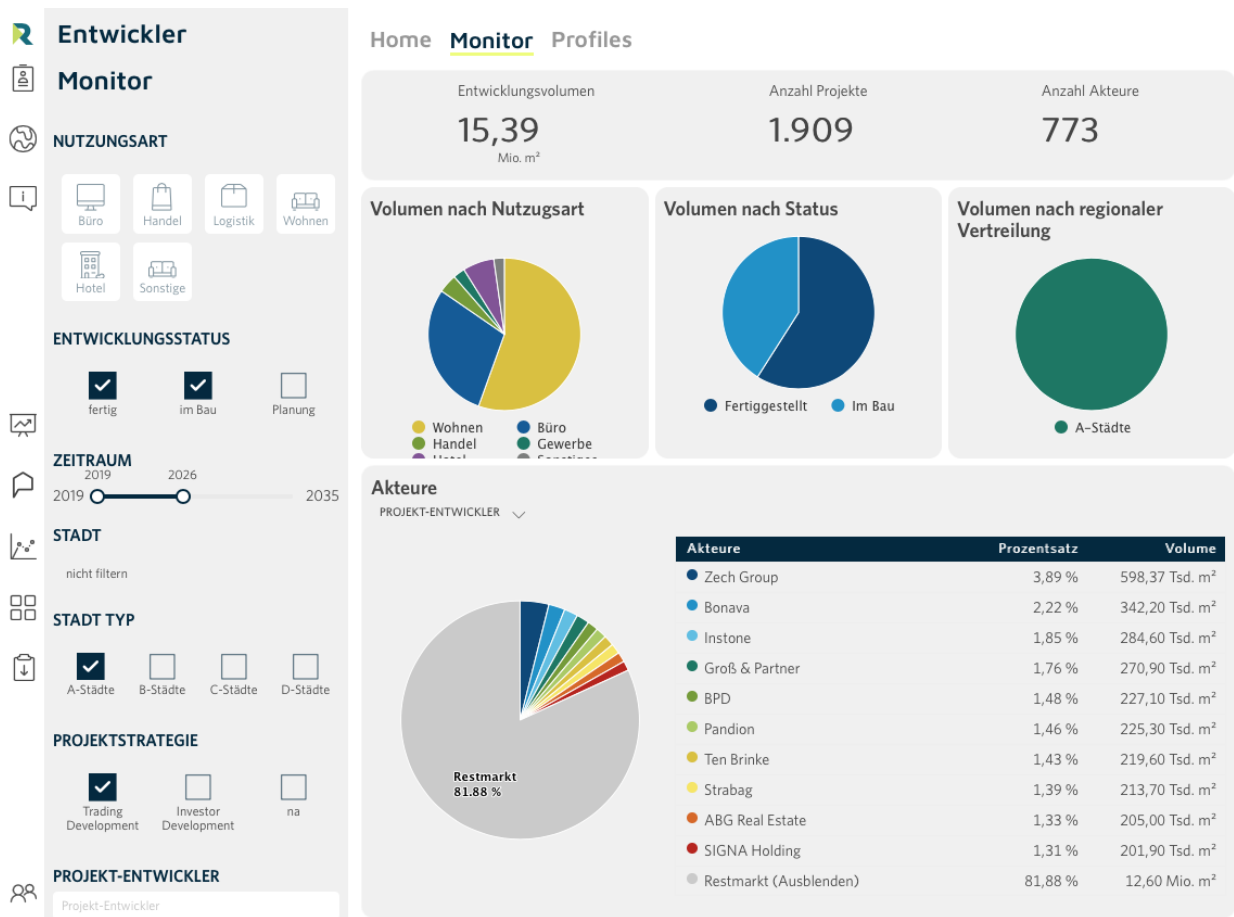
Entwickler Monitor

NUTZUNGSART

Büro Handel Logistik Wohnen
Hotel Sonstige

ENTWICKLUNGSSTATUS

fertig im Bau Planung

ZEITRAUM
2019 2026
2019 2035

STADT
nicht filtern

STADT TYP
A-Städte B-Städte C-Städte D-Städte

PROJEKTSTRATEGIE
Trading Development Investor Development na

PROJEKT-ENTWICKLER
Projekt-Entwickler

Home Monitor Profiles

Entwicklungsvolumen
15,39
Mio. m²

Anzahl Projekte
1.909

Anzahl Akteure
773

Volumen nach Nutzugsart
Wohnen Büro
Handel Gewerbe
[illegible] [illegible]

Volumen nach Status
Fertiggestellt Im Bau

Volumen nach regionaler Vertreilung
A-Städte

Akteure
PROJEKT-ENTWICKLER

Restmarkt
81.88 %

| Akteure | Prozentsatz | Volume |
|---|---|---|
| Zech Group | 3,89 % | 598,37 Tsd. m² |
| Bonava | 2,22 % | 342,20 Tsd. m² |
| Instone | 1,85 % | 284,60 Tsd. m² |
| Groß & Partner | 1,76 % | 270,90 Tsd. m² |
| BPD | 1,48 % | 227,10 Tsd. m² |
| Pandion | 1,46 % | 225,30 Tsd. m² |
| Ten Brinke | 1,43 % | 219,60 Tsd. m² |
| Strabag | 1,39 % | 213,70 Tsd. m² |
| ABG Real Estate | 1,33 % | 205,00 Tsd. m² |
| SIGNA Holding | 1,31 % | 201,90 Tsd. m² |
| Restmarkt (Ausblenden) | 81,88 % | 12,60 Mio. m² |